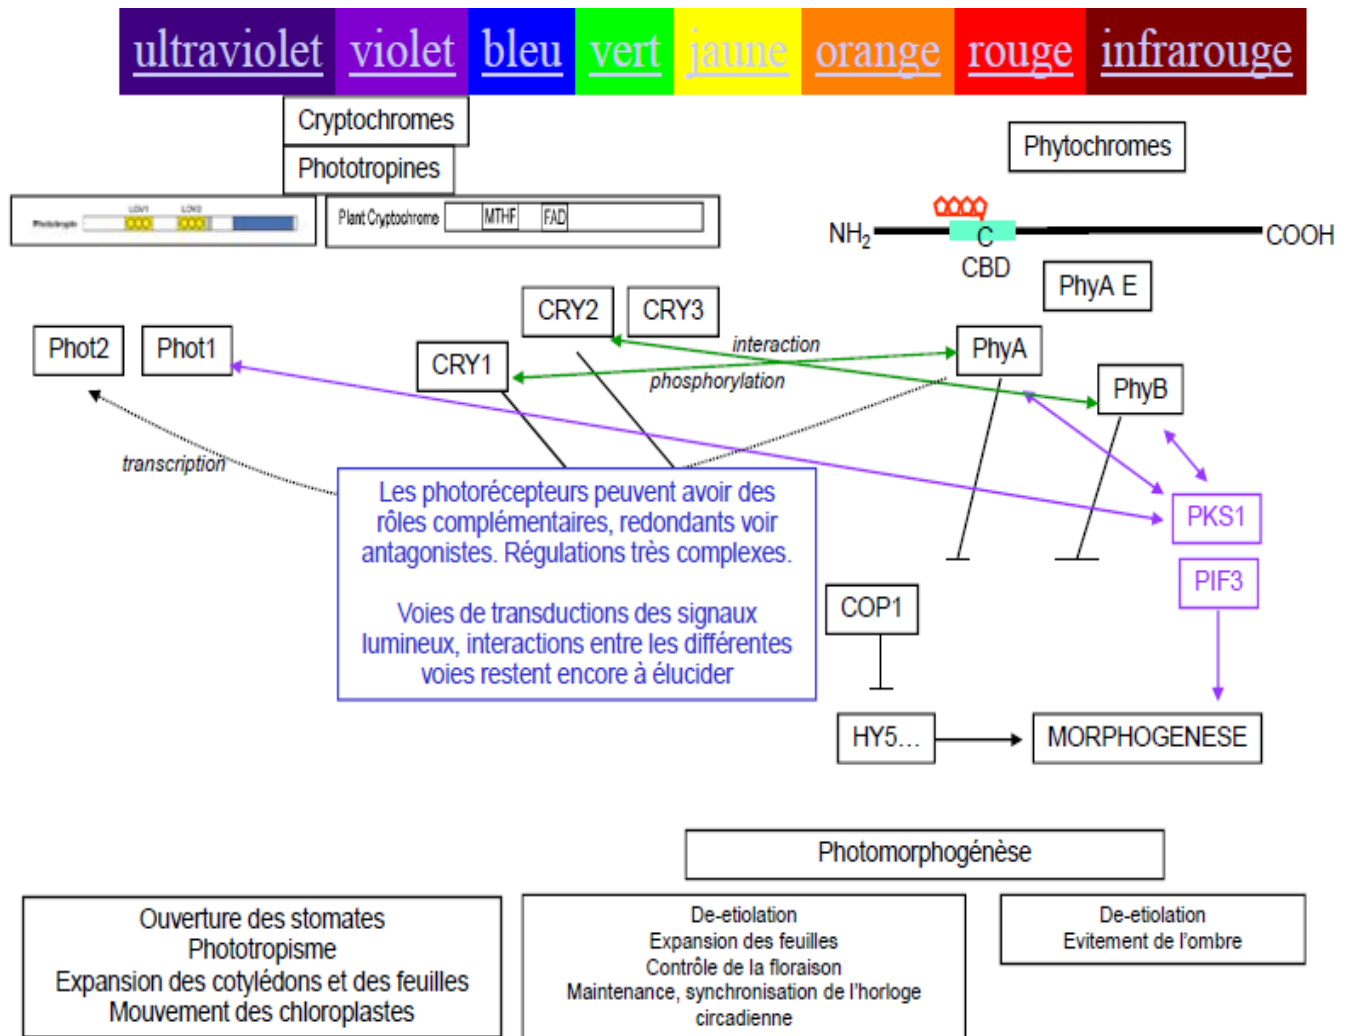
ultraviolet violet bleu vert jaune orange rouge infrarouge

Cryptochromes

Phototropines

Phototropin LOV1 LOV2

Plant Cryptochrome MTHF FAD

Phytochromes

$NH_2$ C COOH

CBD

PhyA E

CRY2 CRY3

Phot2 Phot1

CRY1

interaction

phosphorylation

PhyA

PhyB

transcription

Les photorécepteurs peuvent avoir des rôles complémentaires, redondants voir antagonistes. Régulations très complexes.

Voies de transductions des signaux lumineux, interactions entre les différentes voies restent encore à élucider

PKS1

PIF3

COP1

HY5...

MORPHOGENESE

Photomorphogénèse

Ouverture des stomates
Phototropisme
Expansion des cotylédons et des feuilles
Mouvement des chloroplastes

De-etiolation
Expansion des feuilles
Contrôle de la floraison
Maintenance, synchronisation de l'horloge circadienne

De-etiolation
Evitement de l'ombre